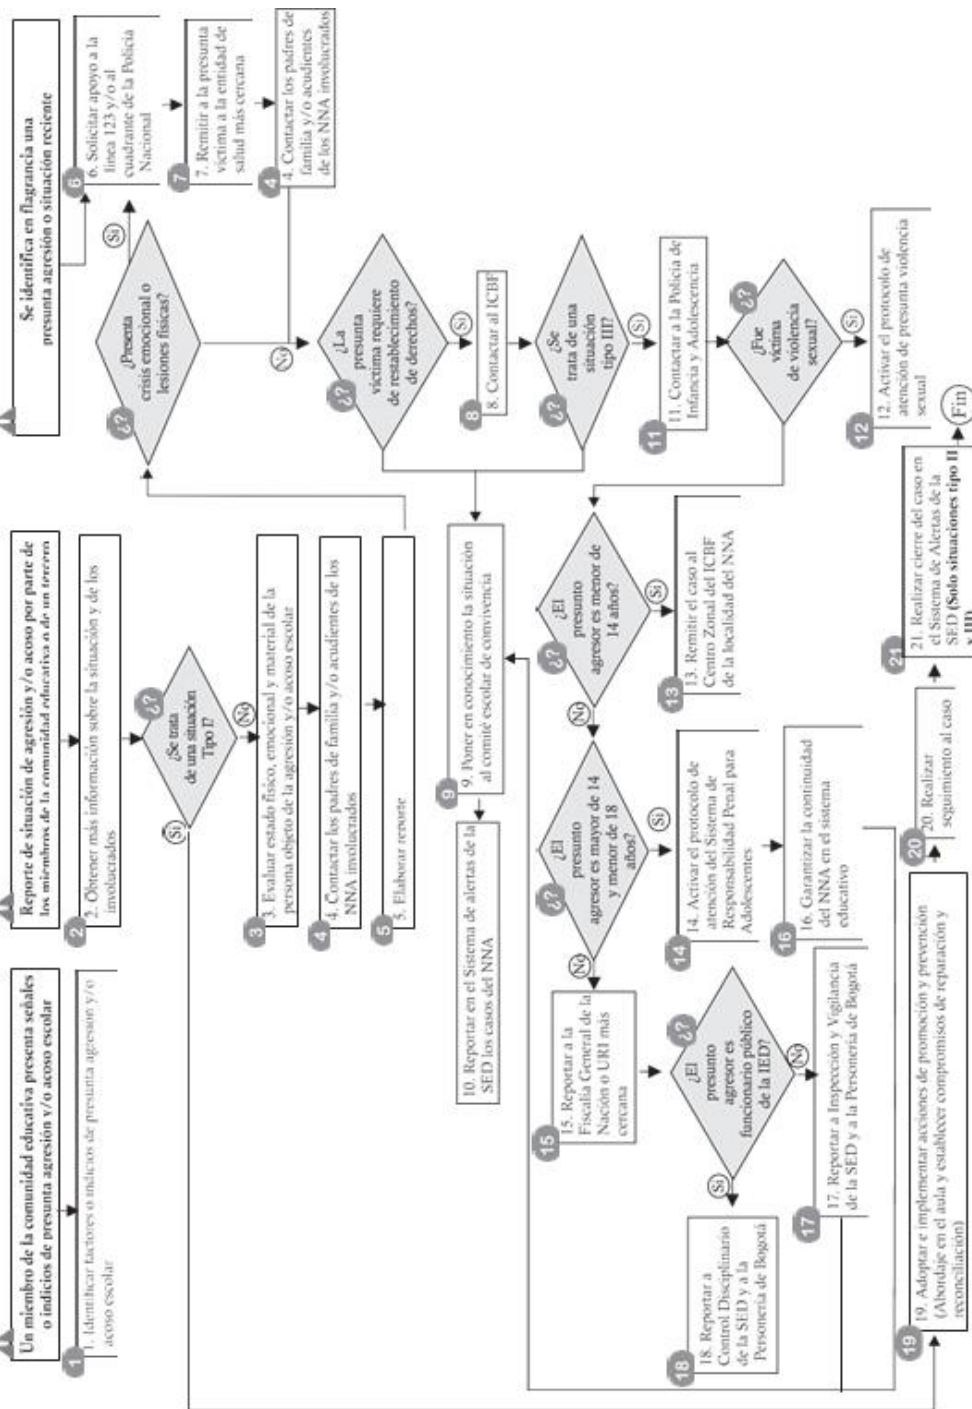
Un miembro de la comunidad educativa presenta señales o indicios de presunta agresión y/o acoso escolar

1. Identificar factores o indicios de presunta agresión y/o acoso escolar

Reporte de situación de agresión y/o acoso por parte de los miembros de la comunidad educativa o de un tercero

2. Obtener más información sobre la situación y de los involucrados

¿Se trata de una situación Tipo I?

No

Sí

3. Evaluar estado físico, emocional y material de la persona objeto de la agresión y/o acoso escolar

4. Contactar los padres de familia y/o acudientes de los NNA involucrados

5. Elaborar reporte

Se identifica en flagrancia una presunta agresión o situación reciente

¿Presenta crisis emocional o lesiones físicas?

Sí

No

6. Solicitar apoyo a la línea 123 y/o al cuadrante de la Policía Nacional

7. Remitir a la presunta víctima a la entidad de salud más cercana

4. Contactar los padres de familia y/o acudientes de los NNA involucrados

¿La presunta víctima requiere de restablecimiento de derechos?

Sí

8. Contactar al ICBF

¿Se trata de una situación tipo III?

11. Contactar a la Policía de Infancia y Adolescencia

¿Fue víctima de violencia sexual?

Sí

12. Activar el protocolo de atención de presunta violencia sexual

9. Poner en conocimiento la situación al comité escolar de convivencia

10. Reportar en el Sistema de alertas de la SED los casos del NNA

¿El presunto agresor es menor de 14 años?

Sí

No

13. Remitir el caso al Centro Zonal del ICBF de la localidad del NNA

¿El presunto agresor es mayor de 14 y menor de 18 años?

Sí

No

14. Activar el protocolo de atención del Sistema de Responsabilidad Penal para Adolescentes

16. Garantizar la continuidad del NNA en el sistema educativo

15. Reportar a la Fiscalía General de la Nación o URI más cercana

¿El presunto agresor es funcionario público de la IED?

Sí

No

18. Reportar a Control Disciplinario de la SED y a la Personería de Bogotá

17. Reportar a Inspección y Vigilancia de la SED y a la Personería de Bogotá

19. Adoptar e implementar acciones de promoción y prevención (Abordaje en el aula y establecer compromisos de reparación y reconciliación)

20. Realizar seguimiento al caso

21. Realizar cierre del caso en el Sistema de Alertas de la SED (Solo situaciones tipo II y III)

Fin